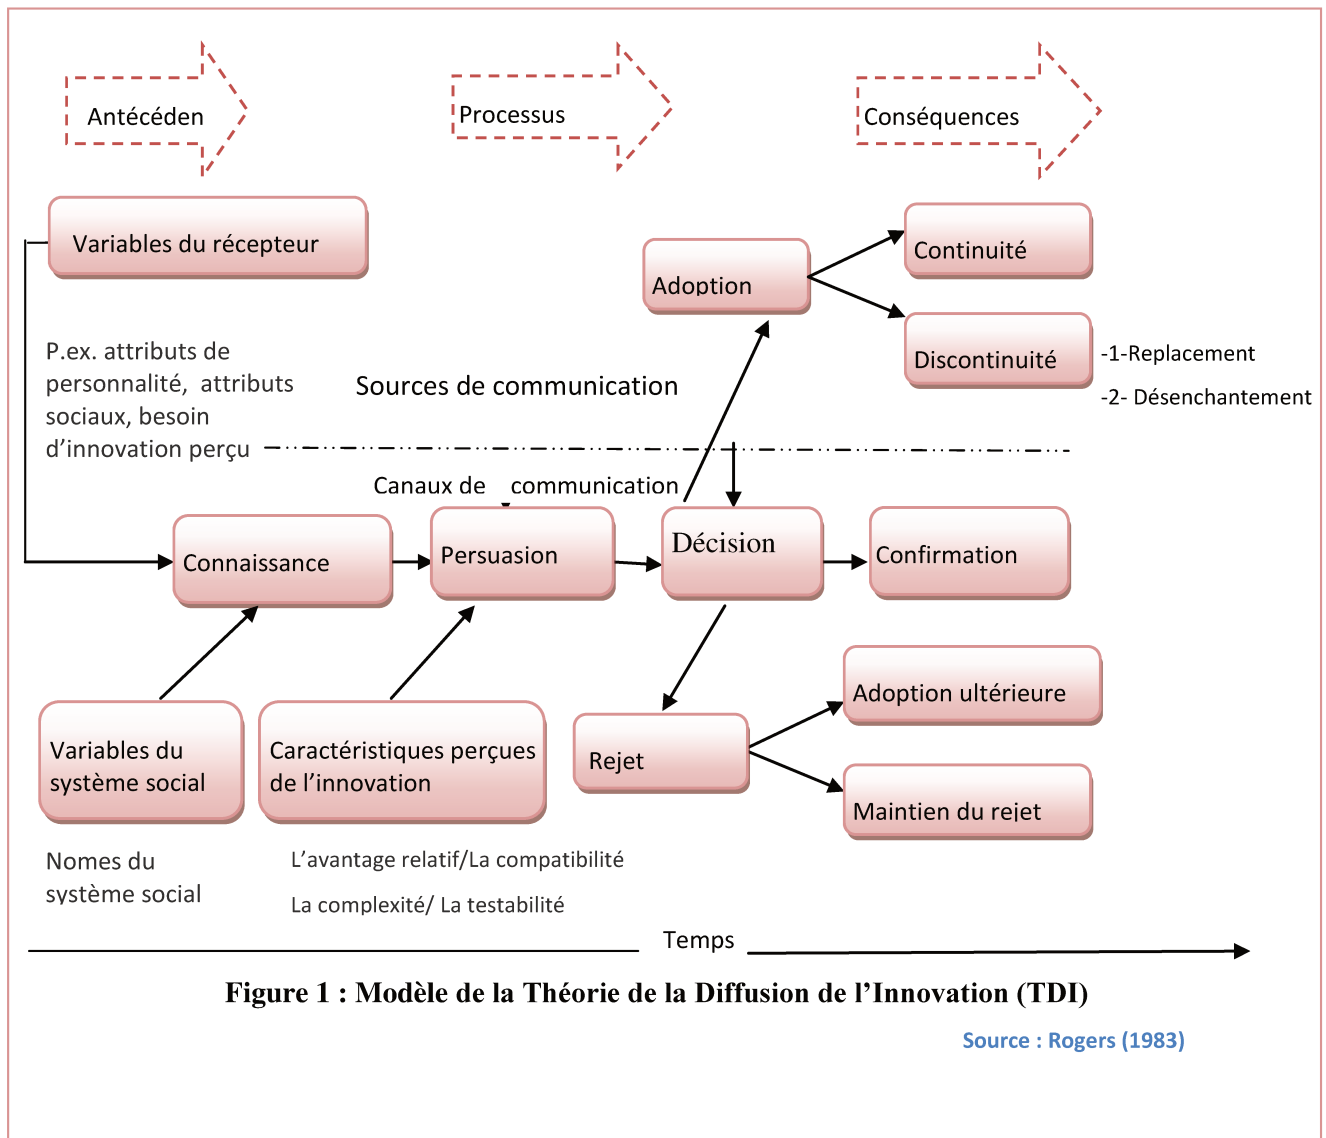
Antécéden

Processus

Conséquences

Variables du récepteur

Adoption

Continuité

Discontinuité

-1-Replacement

-2- Désenchantement

P.ex. attributs de personnalité, attributs sociaux, besoin d'innovation perçu

Sources de communication

Canaux de communication

Connaissance

Persuasion

Décision

Confirmation

Adoption ultérieure

Rejet

Maintien du rejet

Variables du système social

Caractéristiques perçues de l'innovation

Nomes du système social

L'avantage relatif/La compatibilité

La complexité/ La testabilité

Temps

Figure 1 : Modèle de la Théorie de la Diffusion de l'Innovation (TDI)

Source : Rogers (1983)